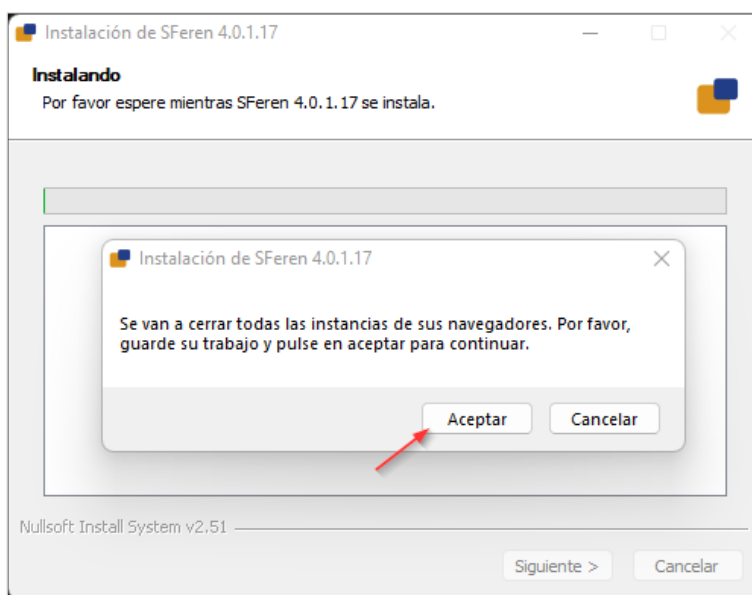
Instalación de SFeren 4.0.1.17

Instalando

Por favor espere mientras SFeren 4.0.1.17 se instala.

Instalación de SFeren 4.0.1.17

Se van a cerrar todas las instancias de sus navegadores. Por favor, guarde su trabajo y pulse en aceptar para continuar.

Aceptar

Cancelar

Nullsoft Install System v2.51

Siguiente >

Cancelar